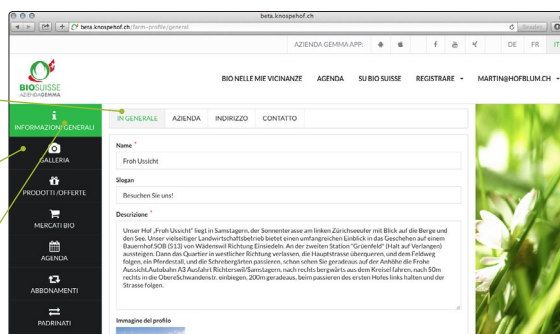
beta.knospehof.ch

beta.knospehof.ch/farm-profile/general

Reader

AZIENDA GEMMA APP:

DE FR IT

BIOSUISSE
AZIENDA GEMMA

BIO NELLE MIE VICINANZE AGENDA SU BIO SUISSE REGISTRARE MARTIN@HOFBLUM.CH

INFORMAZIONI GENERALI

GALLERIA

PRODOTTI /OFFERTE

MERCATI BIO

AGENDA

ABBONAMENTI

PADRINATI

IN GENERALE AZIENDA INDIRIZZO CONTATTO

Name *

Froh Ussicht

Slogan

Besuchen Sie uns!

Descrizione *

Unser Hof „Froh Ussicht" liegt in Samstagern, der Sonnenterasse am linken Zürichseeufer mit Blick auf die Berge und den See. Unser vielseitiger Landwirtschaftsbetrieb bietet einen umfangreichen Einblick in das Geschehen auf einem Bauernhof.SOB (S13) von Wädenswil Richtung Einsiedeln. An der zweiten Station "Grüenfeld" (Halt auf Verlangen) aussteigen. Dann das Quartier in westlicher Richtung verlassen, die Hauptstrasse überqueren, und dem Feldweg folgen, ein Pferdestall, und die Schreberigärten passieren, schon sehen Sie geradeaus auf der Anhöhe die Frohe Aussicht.Autobahn A3 Ausfahrt Richterswil/Samstagern, nach rechts bergwärts aus dem Kreisel fahren, nach 50m rechts in die Oberschwandenstr. einbiegen, 200m geradeaus, beim passieren des ersten Hofes links halten und der Strasse folgen.

Immagine del profilo